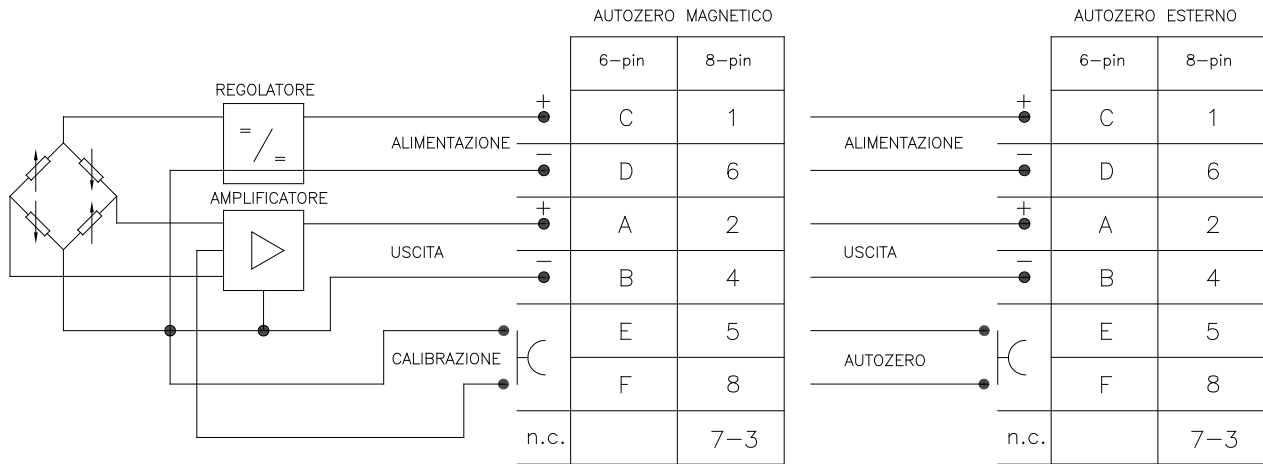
REGOLATORE

=/=

AMPLIFICATORE

ALIMENTAZIONE

USCITA

CALIBRAZIONE

+
−
+
−

AUTOZERO MAGNETICO

| | 6−pin | 8−pin |
|---|---|---|
| | C | 1 |
| | D | 6 |
| | A | 2 |
| | B | 4 |
| | E | 5 |
| | F | 8 |
| n.c. | | 7−3 |

ALIMENTAZIONE

USCITA

AUTOZERO

+
−
+
−

AUTOZERO ESTERNO

| | 6−pin | 8−pin |
|---|---|---|
| | C | 1 |
| | D | 6 |
| | A | 2 |
| | B | 4 |
| | E | 5 |
| | F | 8 |
| n.c. | | 7−3 |